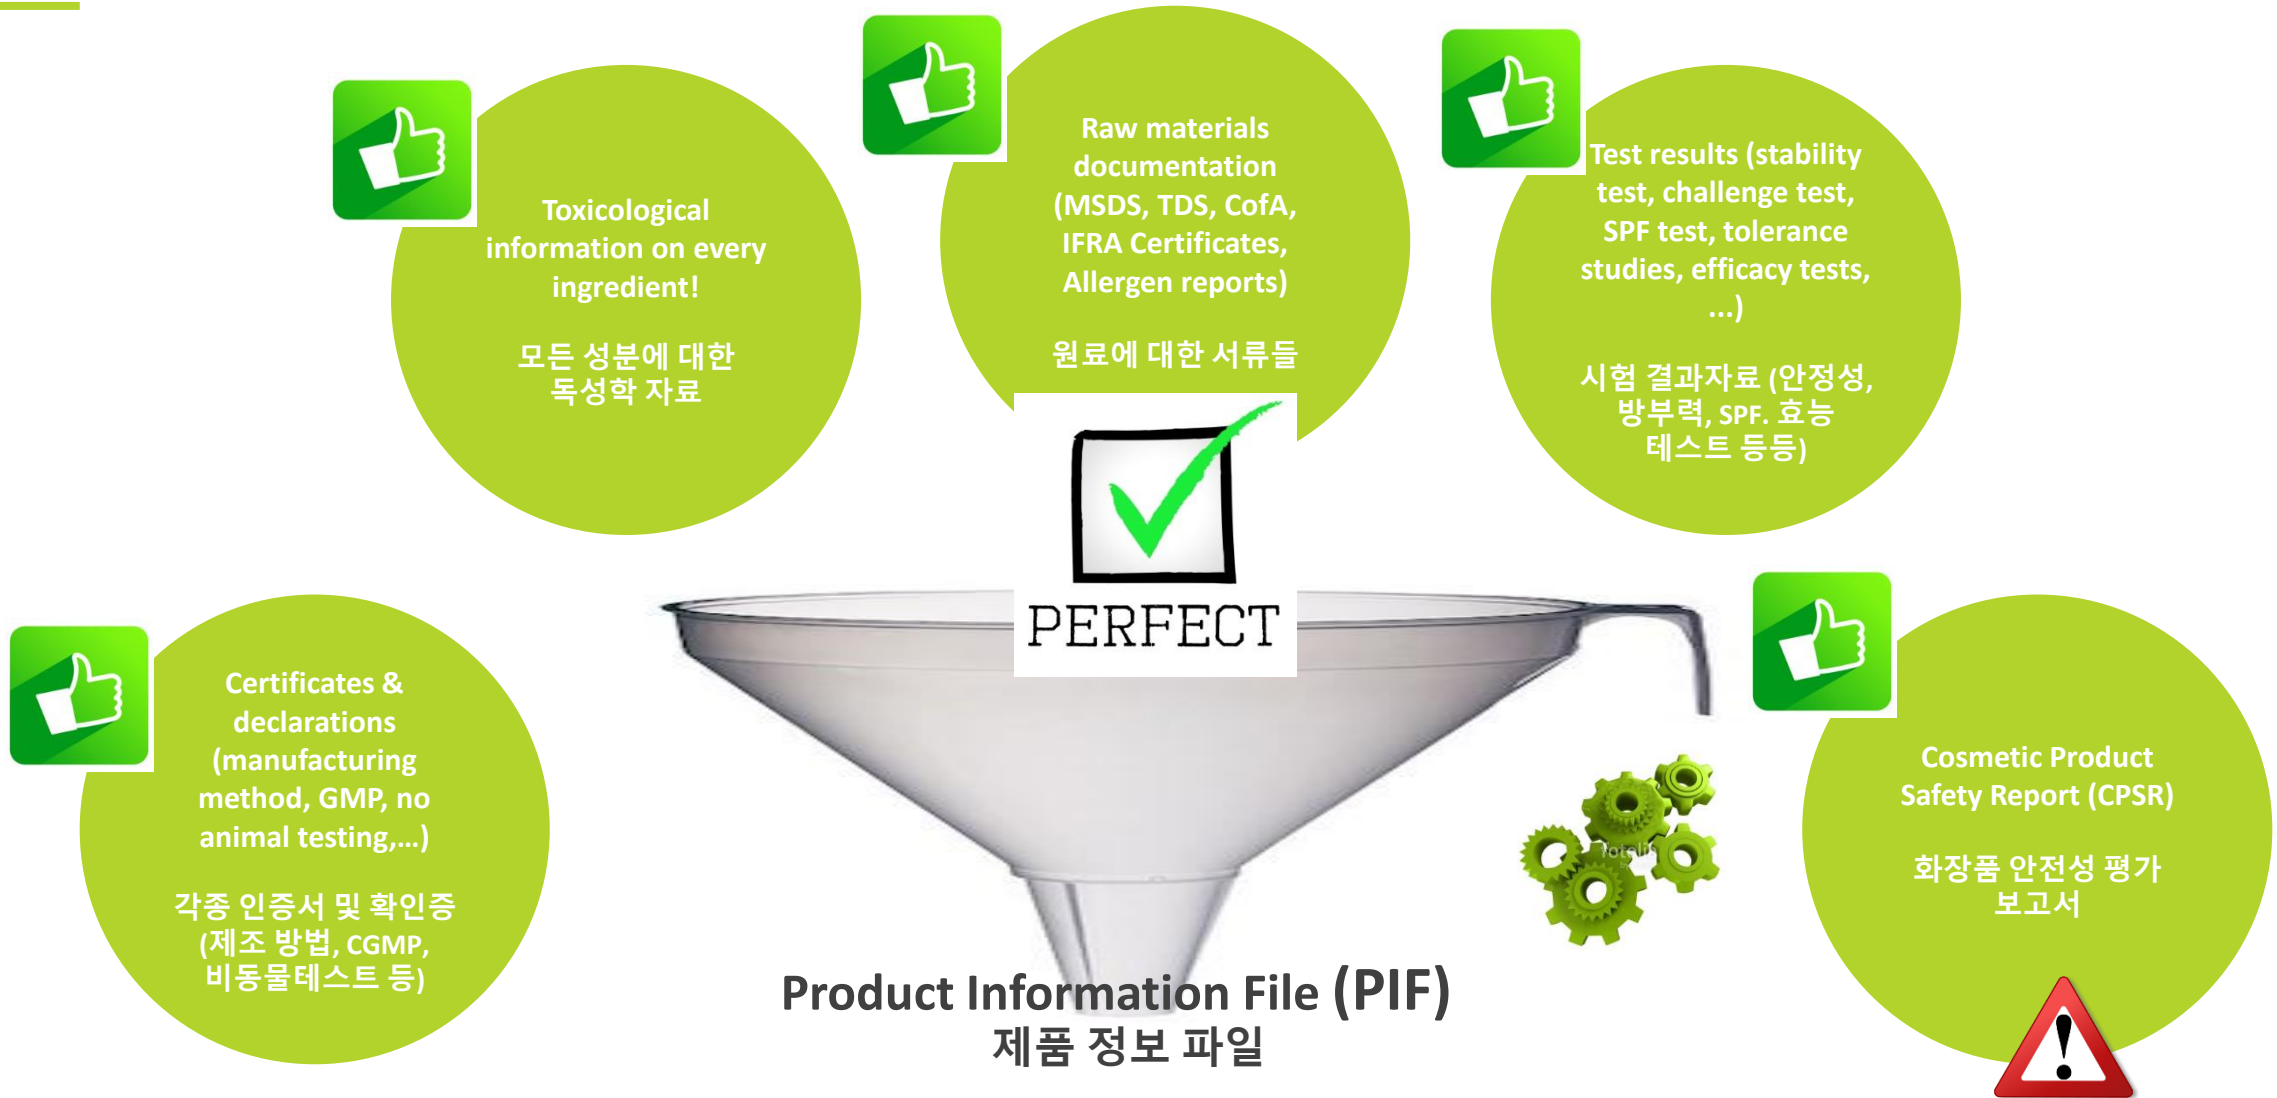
Toxicological information on every ingredient!

모든 성분에 대한 독성학 자료

Raw materials documentation (MSDS, TDS, CofA, IFRA Certificates, Allergen reports)

원료에 대한 서류들

Test results (stability test, challenge test, SPF test, tolerance studies, efficacy tests, ...)

시험 결과자료 (안정성, 방부력, SPF. 효능 테스트 등등)

PERFECT

Certificates & declarations (manufacturing method, GMP, no animal testing,...)

각종 인증서 및 확인증 (제조 방법, CGMP, 비동물테스트 등)

Cosmetic Product Safety Report (CPSR)

화장품 안전성 평가 보고서

Product Information File (PIF)
제품 정보 파일